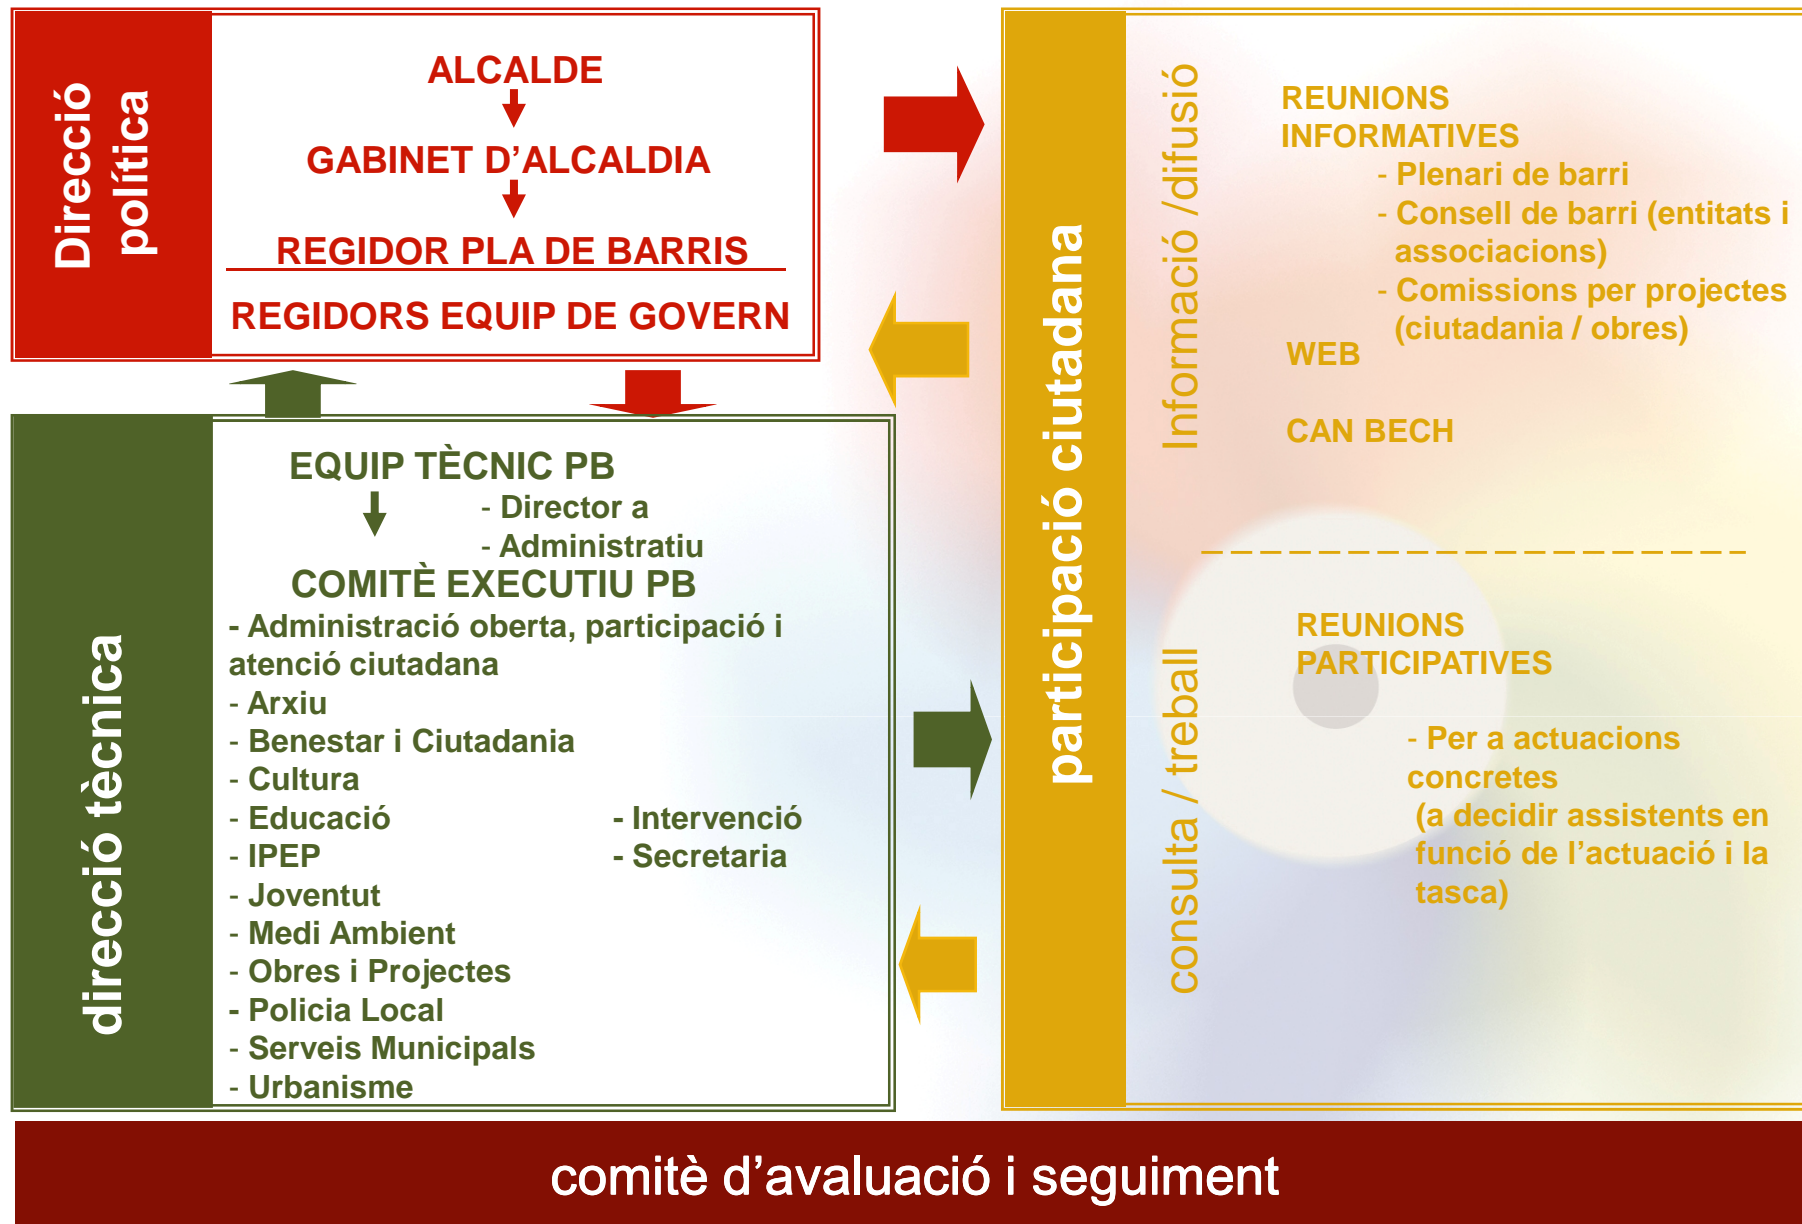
Direcció política

ALCALDE

GABINET D'ALCALDIA

REGIDOR PLA DE BARRIS

REGIDORS EQUIP DE GOVERN

direcció tècnica

EQUIP TÈCNIC PB
- Director a
- Administratiu

COMITÈ EXECUTIU PB
- Administració oberta, participació i atenció ciutadana
- Arxiu
- Benestar i Ciutadania
- Cultura
- Educació
- IPEP
- Joventut
- Medi Ambient
- Obres i Projectes
- Policia Local
- Serveis Municipals
- Urbanisme

- Intervenció
- Secretaria

participació ciutadana

Informació /difusió

REUNIONS INFORMATIVES
- Plenari de barri
- Consell de barri (entitats i associacions)
- Comissions per projectes (ciutadania / obres)

WEB

CAN BECH

consulta / treball

REUNIONS PARTICIPATIVES

- Per a actuacions concretes
(a decidir assistents en funció de l'actuació i la tasca)

comitè d'avaluació i seguiment